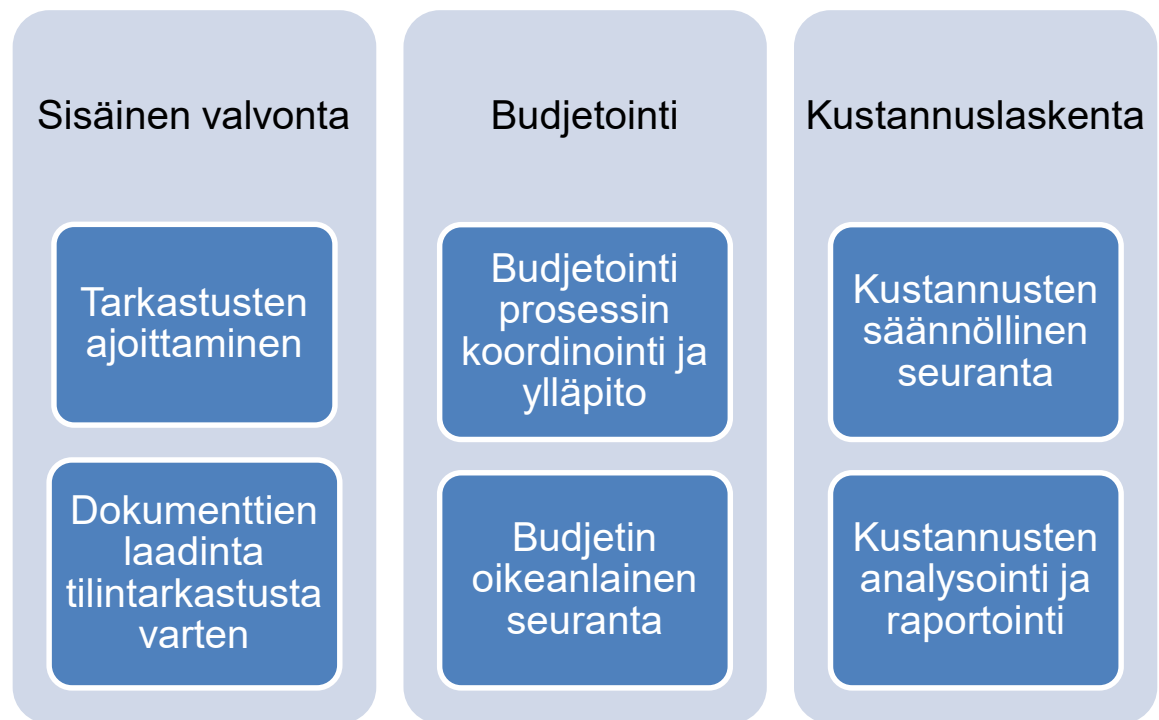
Sisäinen valvonta

Tarkastusten ajoittaminen

Dokumenttien laadinta tilintarkastusta varten

Budjetointi

Budjetointi prosessin koordinointi ja ylläpito

Budjetin oikeanlainen seuranta

Kustannuslaskenta

Kustannusten säännöllinen seuranta

Kustannusten analysointi ja raportointi